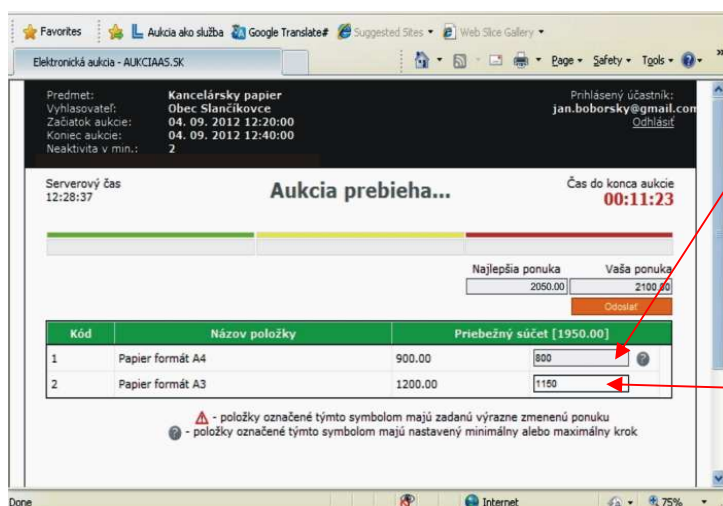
Favorites | Aukcia ako služba | Google Translate# | Suggested Sites ▾ | Web Slice Gallery ▾

Elektronická aukcia - AUKCIAAS.SK

Page ▾ Safety ▾ Tools ▾

Predmet: Kancelársky papier
Vyhlasovateľ: Obec Slančíkovce
Začiatok aukcie: 04. 09. 2012 12:20:00
Koniec aukcie: 04. 09. 2012 12:40:00
Neaktivita v min.: 2

Prihlásený účastník:
jan.boborsky@gmail.com
Odhlásiť

Serverový čas
12:28:37

Aukcia prebieha...

Čas do konca aukcie
00:11:23

Najlepšia ponuka 2050.00
Vaša ponuka 2100.00
Odoslať

| Kód | Názov položky | Priebežný súčet [1950.00] | |
|---|---|---|---|
| 1 | Papier formát A4 | 900.00 | 800 |
| 2 | Papier formát A3 | 1200.00 | 1150 |

- položky označené týmto symbolom majú zadanú výrazne zmenenú ponuku
- položky označené týmto symbolom majú nastavený minimálny alebo maximálny krok

Done | Internet | 75%